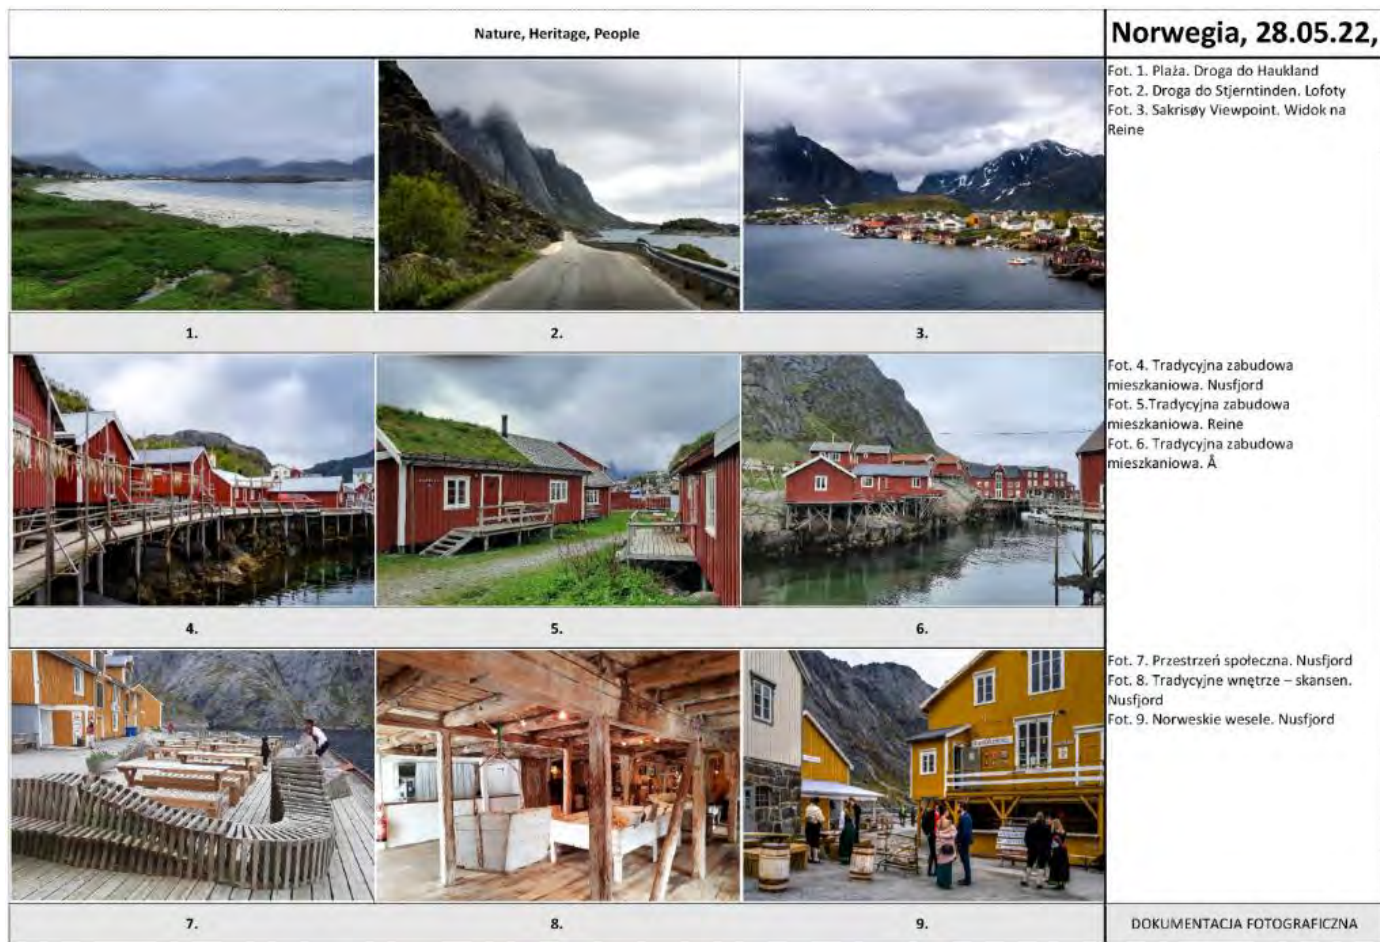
Nature, Heritage, People

Norwegia, 28.05.22,

Fot. 1. Plaża. Droga do Haukland
Fot. 2. Droga do Stjerntinden. Lofoty
Fot. 3. Sakrisøy Viewpoint. Widok na Reine

1.

2.

3.

Fot. 4. Tradycyjna zabudowa mieszkaniowa. Nusfjord
Fot. 5.Tradycyjna zabudowa mieszkaniowa. Reine
Fot. 6. Tradycyjna zabudowa mieszkaniowa. Å

4.

5.

6.

Fot. 7. Przestrzeń społeczna. Nusfjord
Fot. 8. Tradycyjne wnętrze – skansen. Nusfjord
Fot. 9. Norweskie wesele. Nusfjord

7.

8.

9.

DOKUMENTACJA FOTOGRAFICZNA